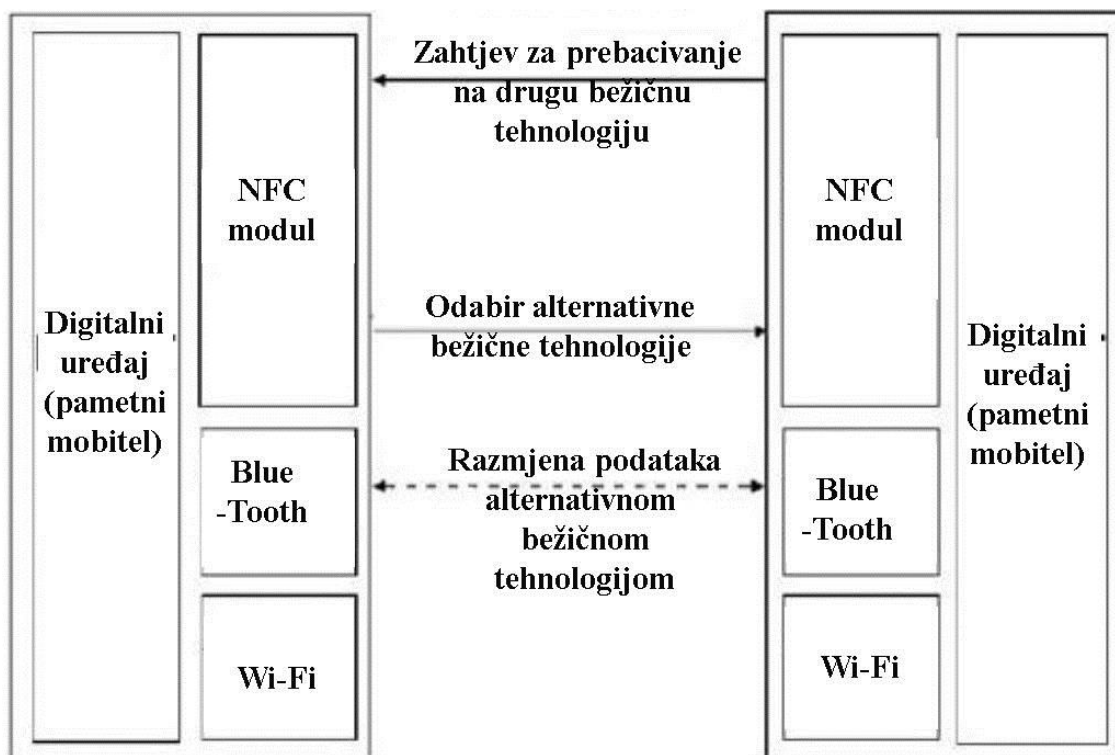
Digitalni uređaj (pametni mobitel)

NFC modul

Blue -Tooth

Wi-Fi

Zahtjev za prebacivanje na drugu bežičnu tehnologiju

Odabir alternativne bežične tehnologije

Razmjena podataka alternativnom bežičnom tehnologijom

NFC modul

Blue -Tooth

Wi-Fi

Digitalni uređaj (pametni mobitel)